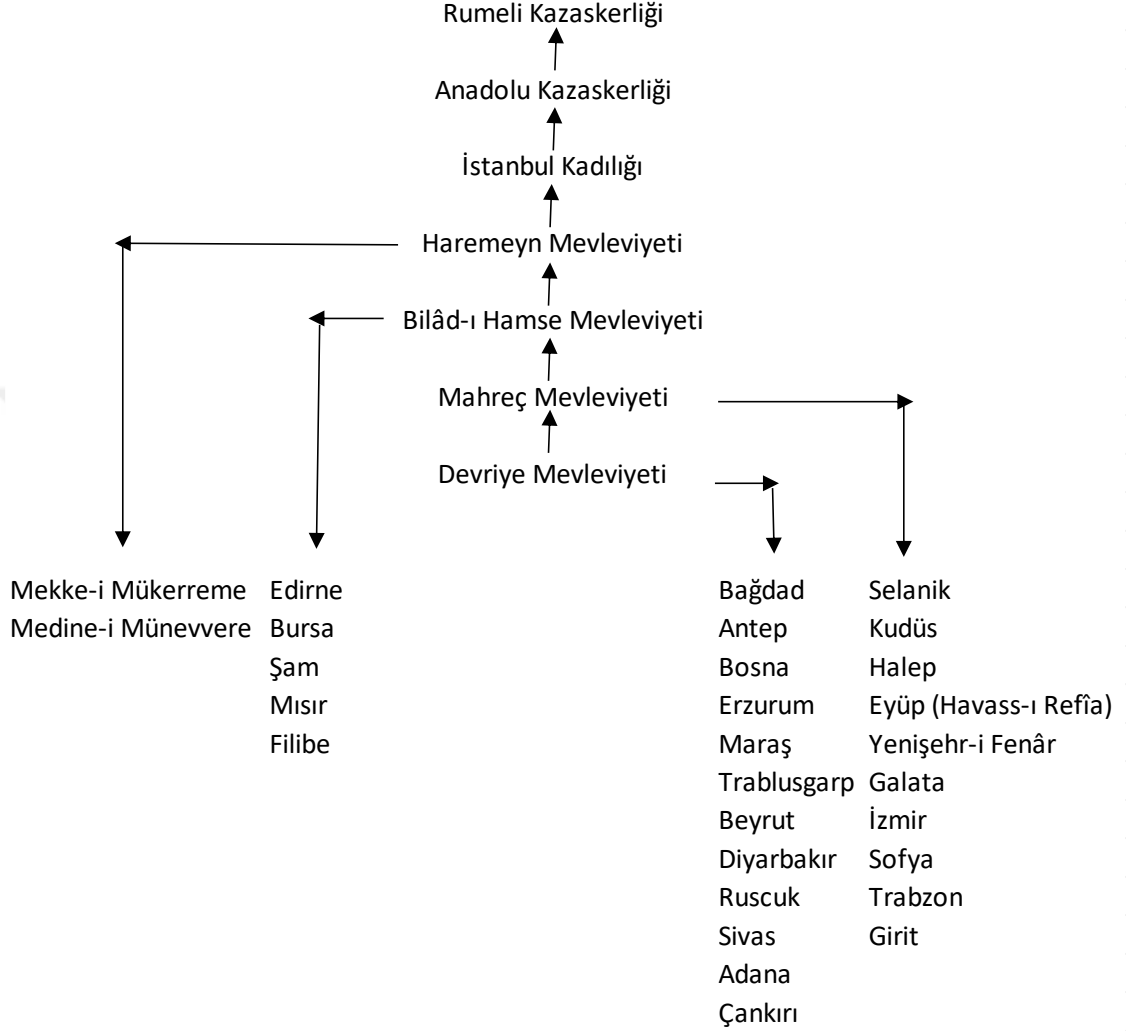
Rumeli Kazaskerliği

Anadolu Kazaskerliği

İstanbul Kadılığı

Haremeyn Mevleviyeti

Bilâd-ı Hamse Mevleviyeti

Mahreç Mevleviyeti

Devriye Mevleviyeti

Mekke-i Mükerreme
Medine-i Münevvere

Edirne
Bursa
Şam
Mısır
Filibe

Bağdad
Antep
Bosna
Erzurum
Maraş
Trablusgarp
Beyrut
Diyarbakır
Ruscuk
Sivas
Adana
Çankırı

Selanik
Kudüs
Halep
Eyüp (Havass-ı Refîa)
Yenişehr-i Fenâr
Galata
İzmir
Sofya
Trabzon
Girit